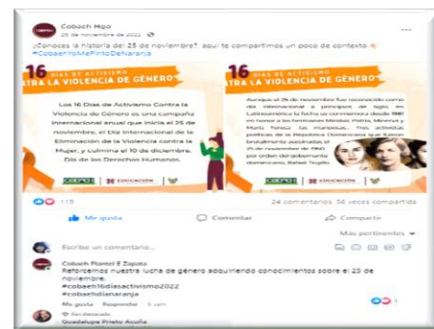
Cobach Mpo
25 de noviembre de 2022

¿Conoces la historia del 25 de noviembre?, aquí te compartimos un poco de contexto.
#CobaehMePintoDeNaranja

16 DÍAS DE ACTIVISMO
CONTRA LA VIOLENCIA DE GÉNERO

Los 16 Días de Activismo Contra la Violencia de Género es una campaña internacional anual que inicia el 25 de noviembre, el Día Internacional de la Eliminación de la Violencia contra la Mujer, y culmina el 10 de diciembre, Día de los Derechos Humanos.

COBAEH | EDUCACIÓN

16 DÍAS DE ACTIVISMO
CONTRA LA VIOLENCIA DE GÉNERO

Aunque el 25 de noviembre fue reconocido como día internacional a principios del siglo, en Latinoamérica la fecha se conmemora desde 1981 en honor a las hermanas Mirabal: Patria, Minerva y María Teresa, las mariposas. Tres activistas políticas de la República Dominicana que fueron brutalmente asesinadas el 25 de noviembre de 1960 por orden del gobernante dominicano, Rafael Trujillo.

COBAEH | EDUCACIÓN

115
24 comentarios 36 veces compartido

Me gusta
Comentar
Compartir

Más pertinentes

Escribe un comentario...

Cobaeh Plantel El Zapote
Reforzamos nuestra lucha de género adquiriendo conocimientos sobre el 25 de noviembre.
#cobaeh16diasactivismo2022
#cobaehMeNaranja
Me gusta Responder 5 sem

Guadalupe Prieto Acuña